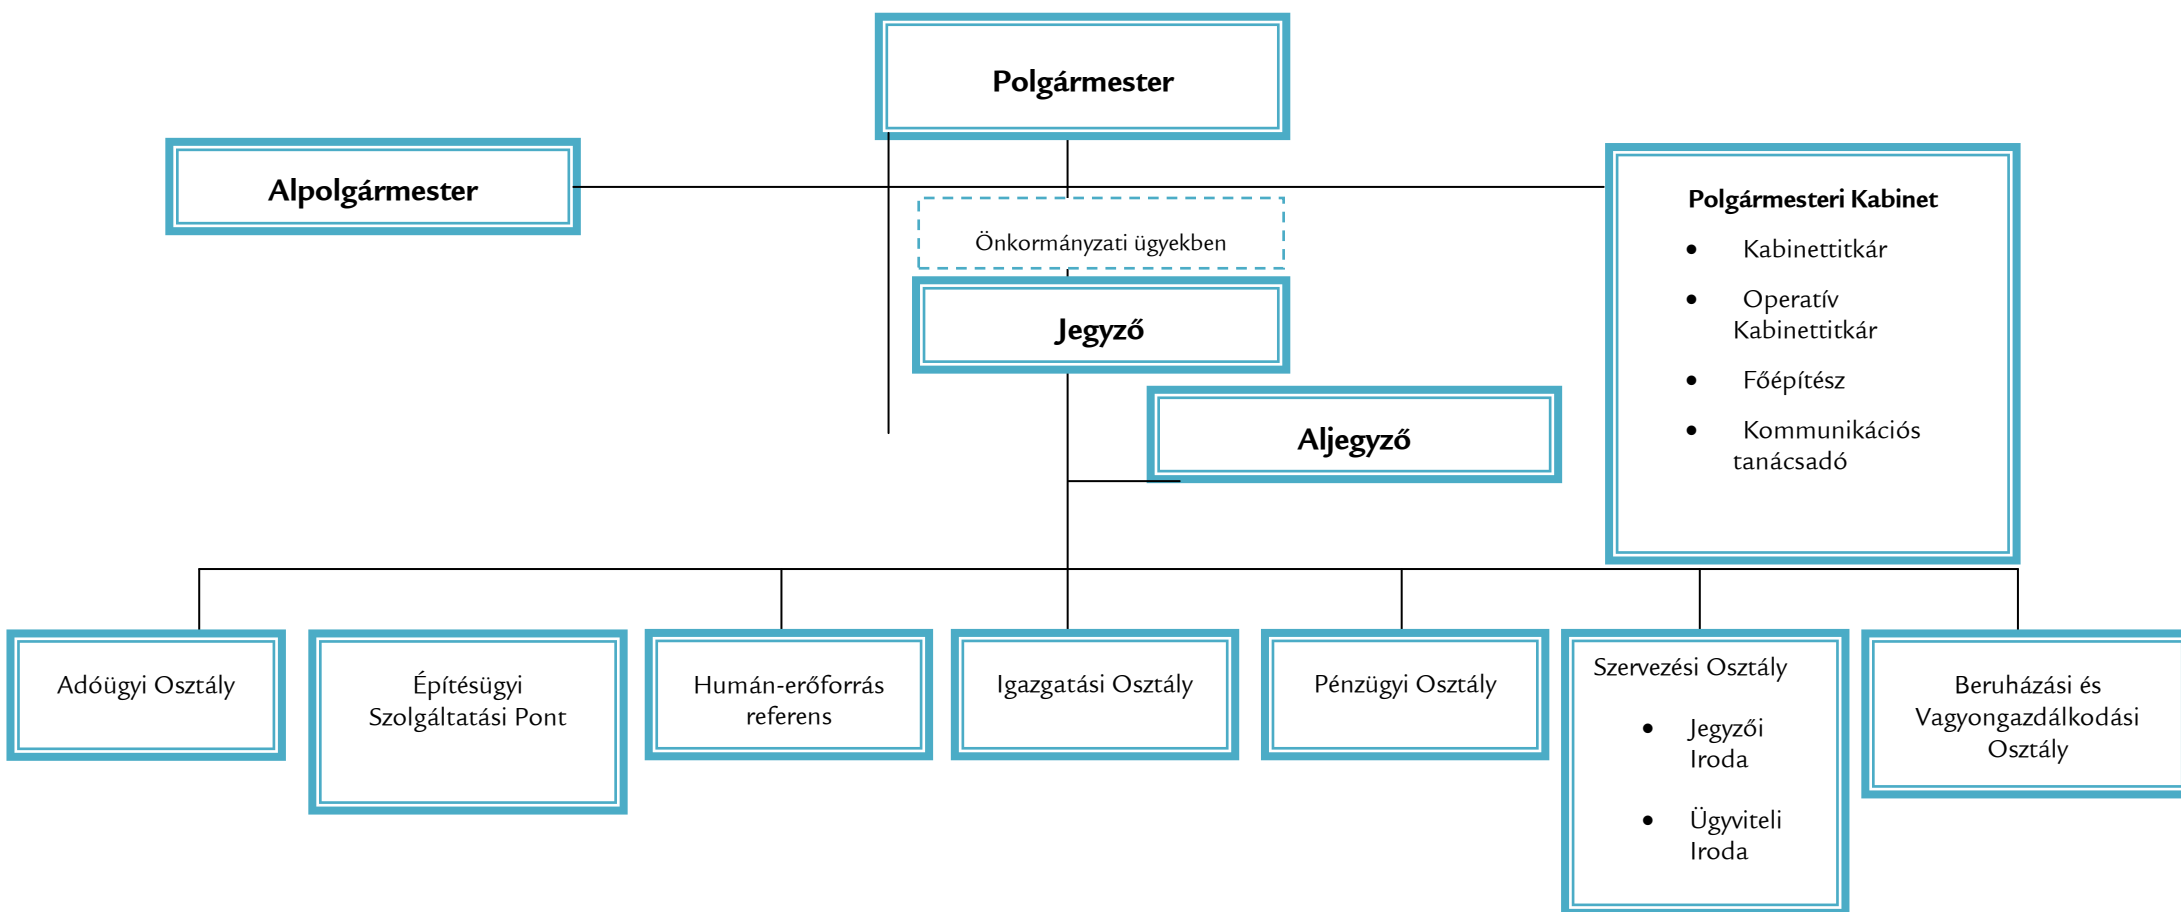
Polgármester

Alpolgármester

Polgármesteri Kabinet
- Kabinettitkár
- Operatív Kabinettitkár
- Főépítész
- Kommunikációs tanácsadó

Önkormányzati ügyekben

Jegyző

Aljegyző

Adóügyi Osztály

Építésügyi Szolgáltatási Pont

Humán-erőforrás referens

Igazgatási Osztály

Pénzügyi Osztály

Szervezési Osztály
- Jegyzői Iroda
- Ügyviteli Iroda

Beruházási és Vagyongazdálkodási Osztály